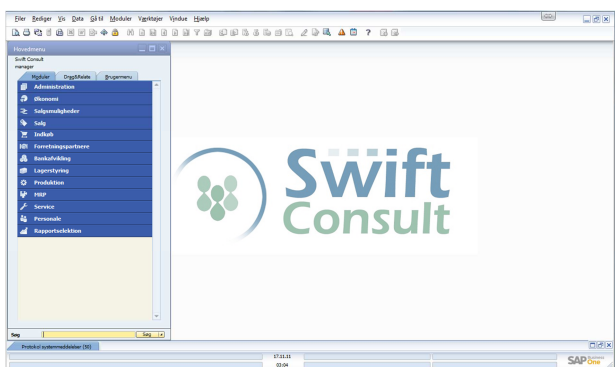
Filer Rediger Vis Data Gå til Moduler Værktøjer Vindue Hjælp

Hovedmenu

Swift Consult
manager

Moduler Drag&Relate Brugermenu

Administration
Økonomi
Salgsmuligheder
Salg
Indkøb
Forretningspartnere
Bankafvikling
Lagerstyring
Produktion
MRP
Service
Personale
Rapportselektion

Swift Consult

Søg
Søg

Protokol systemmeddelelser (50)

17.11.11
03:04

SAP Business One